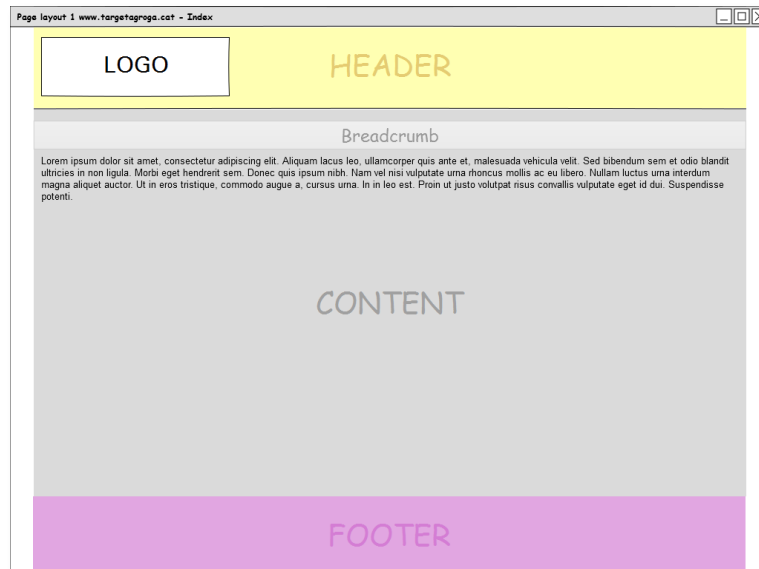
Page layout 1 www.targetagroga.cat - Index

LOGO

HEADER

Breadcrumb

Lorem ipsum dolor sit amet, consectetur adipiscing elit. Aliquam lacus leo, ullamcorper quis ante et, malesuada vehicula velit. Sed bibendum sem et odio blandit ultricies in non ligula. Morbi eget hendrerit sem. Donec quis ipsum nibh. Nam vel nisi vulputate urna rhoncus mollis ac eu libero. Nullam luctus urna interdum magna aliquet auctor. Ut in eros tristique, commodo augue a, cursus urna. In in leo est. Proin ut justo volutpat risus convallis vulputate eget id dui. Suspendisse potenti.

CONTENT

FOOTER